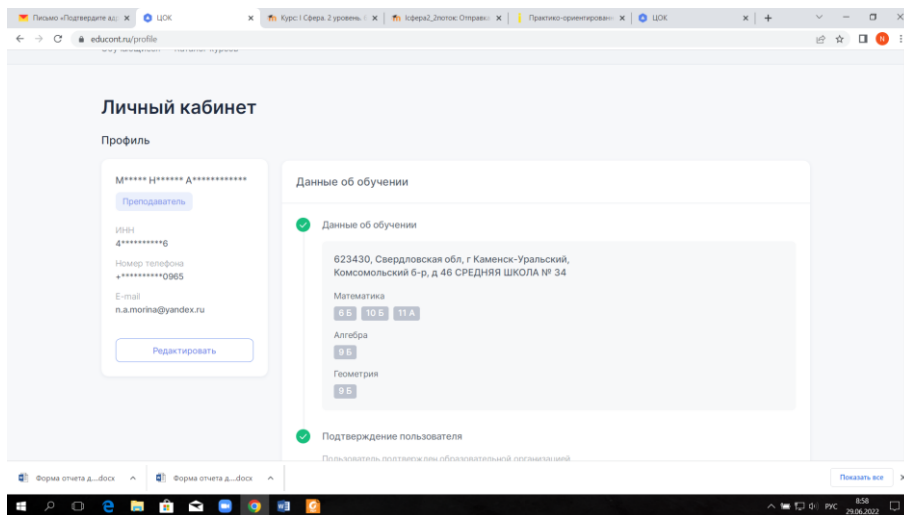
Письмо «Подтвердите ад × | ЦОК × | Курс: I Сфера. 2 уровень. × | Iсфера2_2поток: Отправк × | Практико-ориентирован × | ЦОК ×

educont.ru/profile

Личный кабинет

Профиль

М***** Н****** А************

Преподаватель

ИНН
4**********6

Номер телефона
+**********0965

E-mail
n.a.morina@yandex.ru

Редактировать

Данные об обучении

Данные об обучении

623430, Свердловская обл, г Каменск-Уральский, Комсомольский б-р, д 46 СРЕДНЯЯ ШКОЛА № 34

Математика
6 Б | 10 Б | 11 А

Алгебра
9 Б

Геометрия
9 Б

Подтверждение пользователя

Пользователь подтвержден образовательной организацией

Форма отчета д....docx | Форма отчета д....docx

Показать все

РУС 8:58 29.06.2022